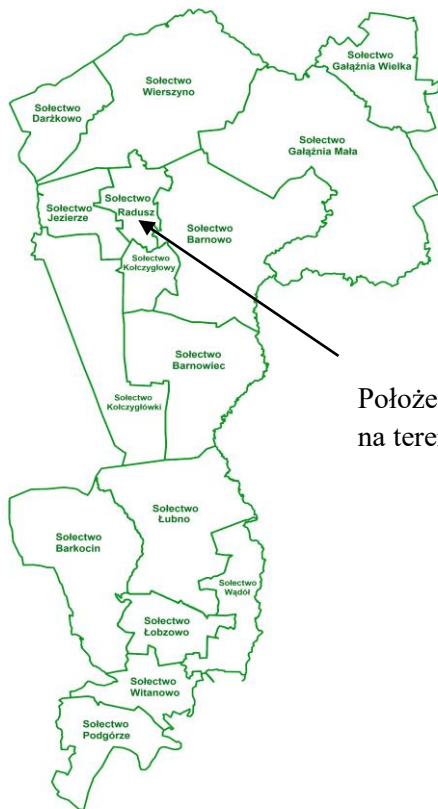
Sołectwo Gałąźnia Wielka

Sołectwo Wierszyno

Sołectwo Darżkowo

Sołectwo Gałąźnia Mała

Sołectwo Jezierze

Sołectwo Radusz

Sołectwo Barnowo

Sołectwo Kołczygłowy

Sołectwo Barnowiec

Sołectwo Kołczygłówki

Położe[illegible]
na tere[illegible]

Sołectwo Łubno

Sołectwo Barkocin

Sołectwo Wądół

Sołectwo Łobzowo

Sołectwo Witanowo

Sołectwo Podgórze